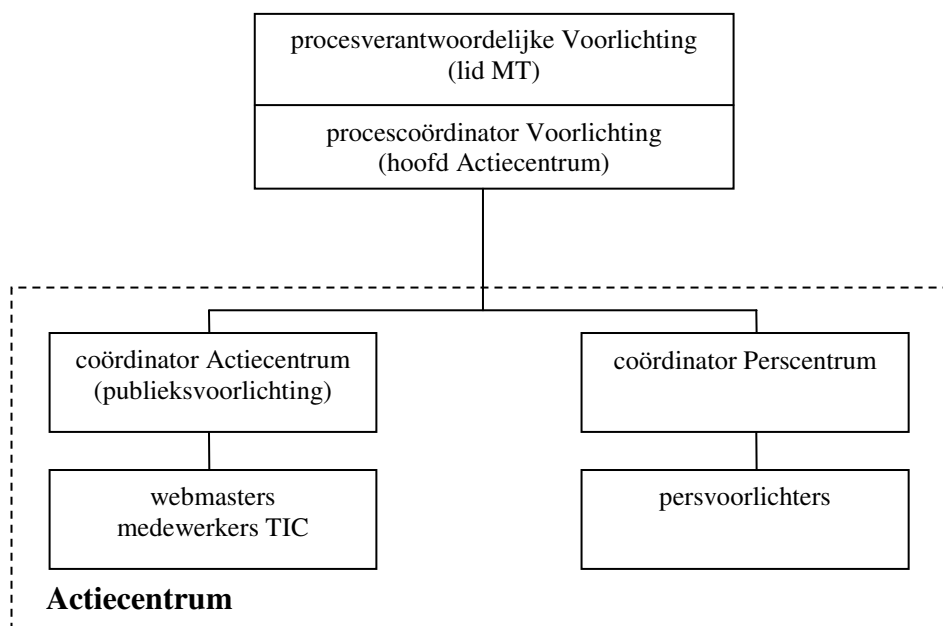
procesverantwoordelijke Voorlichting
(lid MT)

procescoördinator Voorlichting
(hoofd Actiecentrum)

coördinator Actiecentrum
(publieksvoorlichting)

coördinator Perscentrum

webmasters
medewerkers TIC

persvoorlichters

Actiecentrum